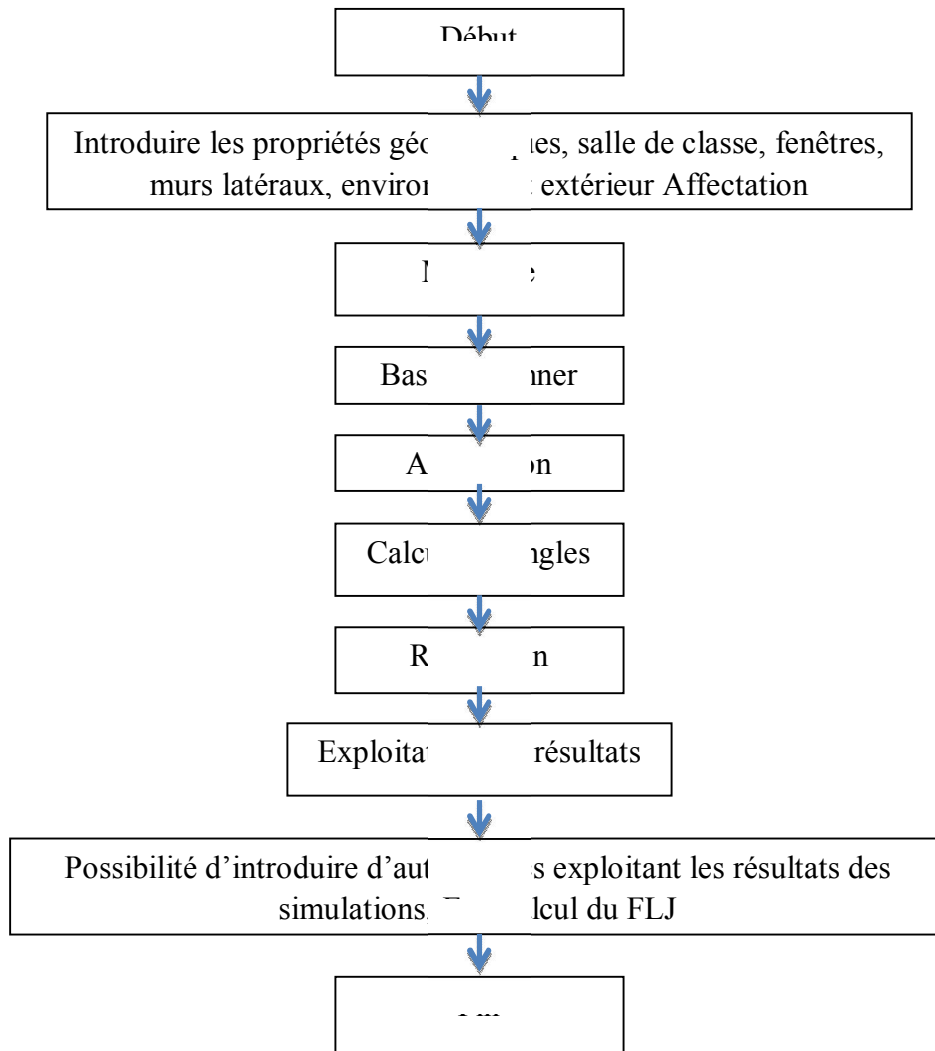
Début

Introduire les propriétés géo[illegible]ques, salle de classe, fenêtres, murs latéraux, enviro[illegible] extérieur Affectation

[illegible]

Bas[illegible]aner

A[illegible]on

Calc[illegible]ngles

R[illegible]n

Exploita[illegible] résultats

Possibilité d'introduire d'aut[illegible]s exploitant les résultats des simulations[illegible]lcul du FLJ

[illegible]